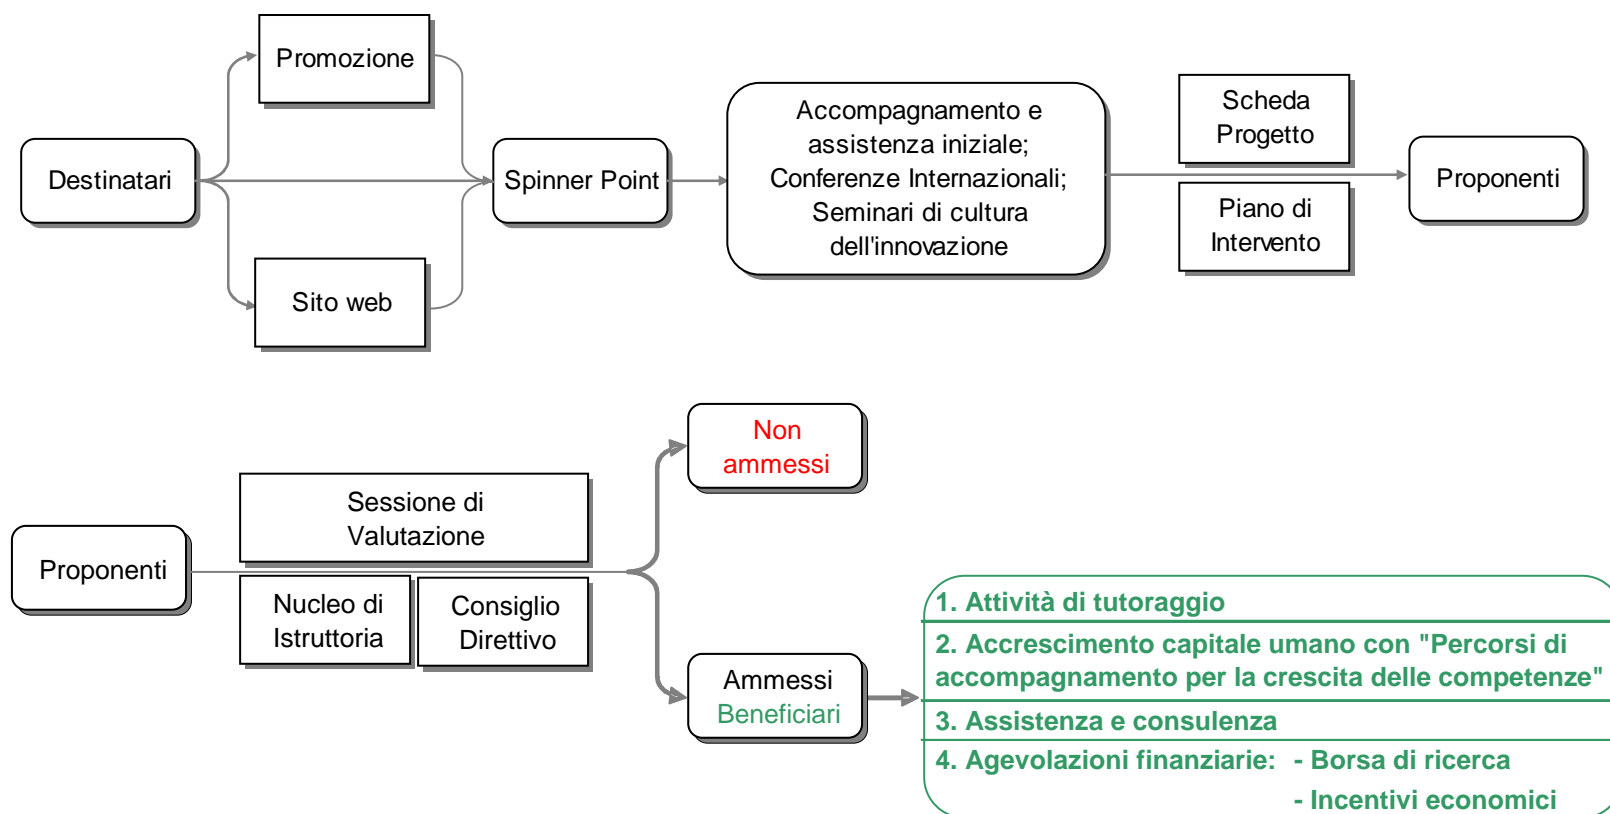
Promozione

Destinatari

Spinner Point

Sito web

Accompagnamento e assistenza iniziale; Conferenze Internazionali; Seminari di cultura dell'innovazione

Scheda Progetto

Piano di Intervento

Proponenti

Non ammessi

Sessione di Valutazione

Proponenti

Nucleo di Istruttoria

Consiglio Direttivo

Ammessi Beneficiari

1. Attività di tutoraggio

2. Accrescimento capitale umano con "Percorsi di accompagnamento per la crescita delle competenze"

3. Assistenza e consulenza

4. Agevolazioni finanziarie: - Borsa di ricerca
- Incentivi economici